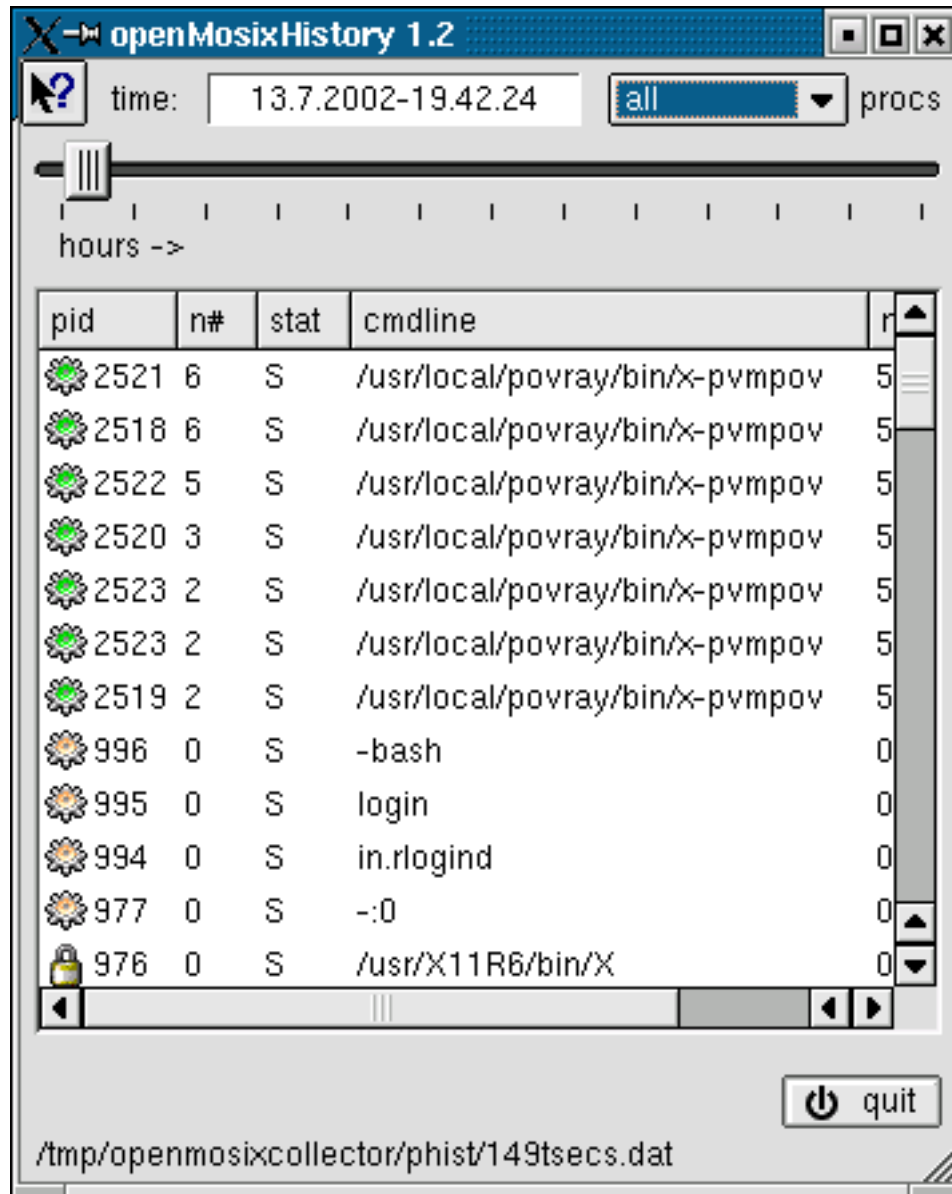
openMosixHistory 1.2

time: 13.7.2002-19.42.24 all procs

hours ->

| pid | n# | stat | cmdline | r |
|---|---|---|---|---|
| 2521 | 6 | S | /usr/local/povray/bin/x-pvmpov | 5 |
| 2518 | 6 | S | /usr/local/povray/bin/x-pvmpov | 5 |
| 2522 | 5 | S | /usr/local/povray/bin/x-pvmpov | 5 |
| 2520 | 3 | S | /usr/local/povray/bin/x-pvmpov | 5 |
| 2523 | 2 | S | /usr/local/povray/bin/x-pvmpov | 5 |
| 2523 | 2 | S | /usr/local/povray/bin/x-pvmpov | 5 |
| 2519 | 2 | S | /usr/local/povray/bin/x-pvmpov | 5 |
| 996 | 0 | S | -bash | 0 |
| 995 | 0 | S | login | 0 |
| 994 | 0 | S | in.rlogind | 0 |
| 977 | 0 | S | -:0 | 0 |
| 976 | 0 | S | /usr/X11R6/bin/X | 0 |

quit

/tmp/openmosixcollector/phist/149tsecs.dat